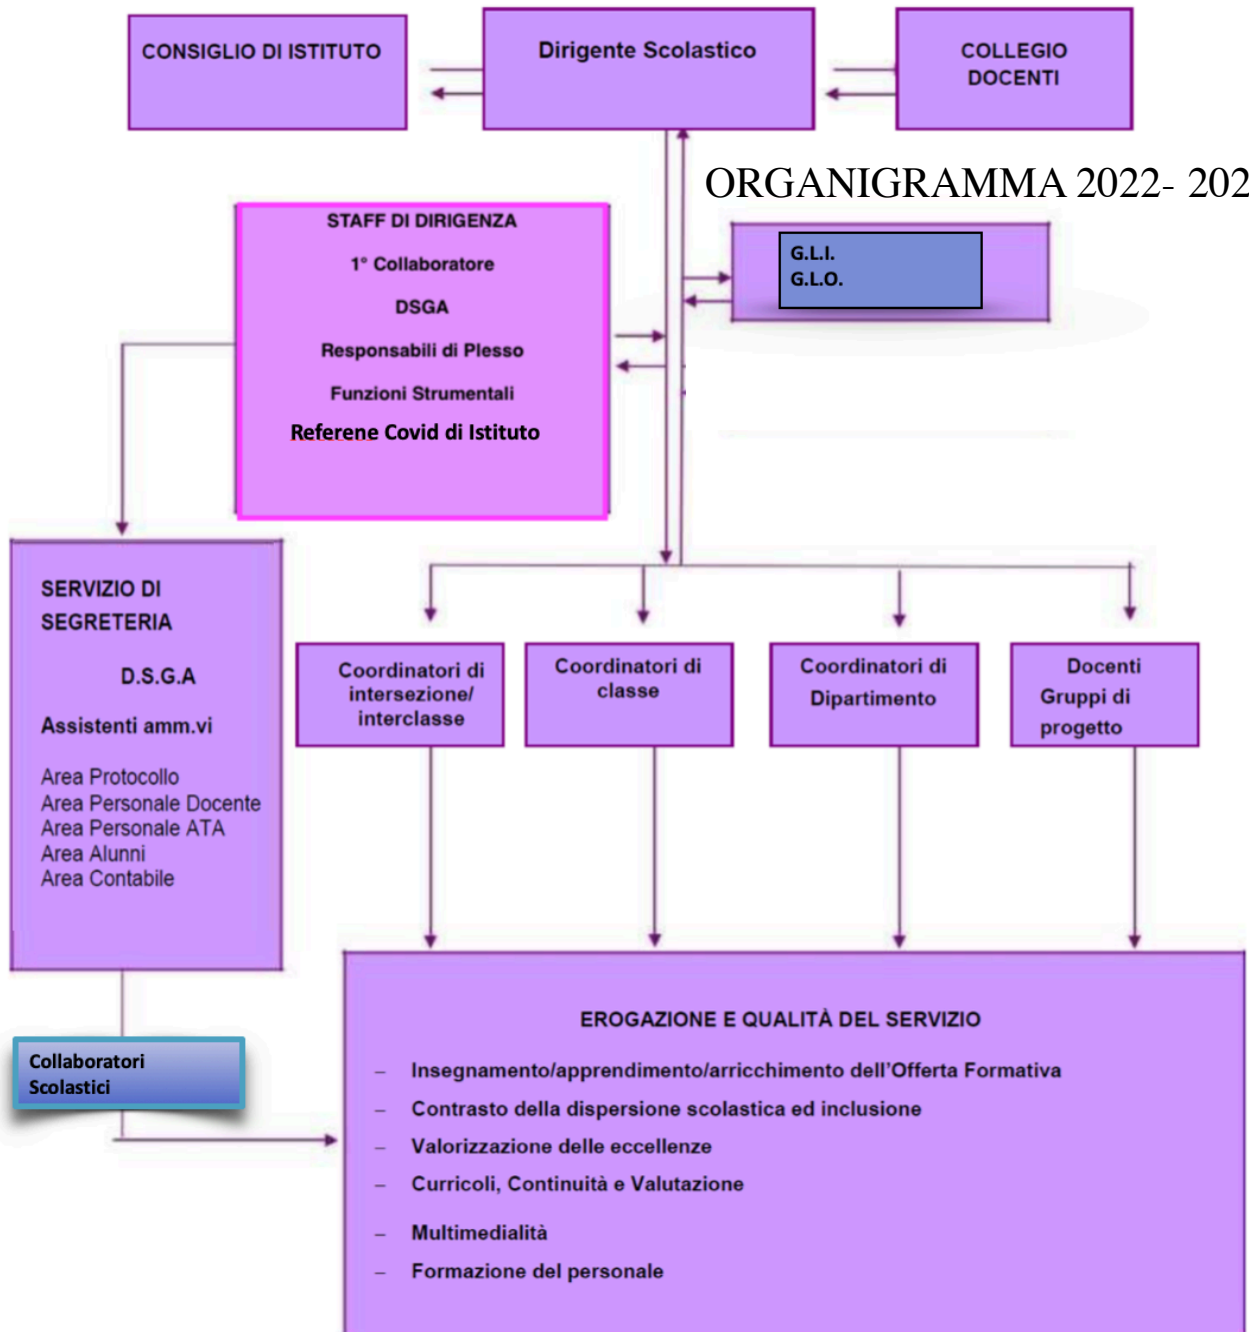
CONSIGLIO DI ISTITUTO

Dirigente Scolastico

COLLEGIO DOCENTI

ORGANIGRAMMA 2022- 202

STAFF DI DIRIGENZA

1° Collaboratore

DSGA

Responsabili di Plesso

Funzioni Strumentali

Referene Covid di Istituto

G.L.I.
G.L.O.

SERVIZIO DI SEGRETERIA

D.S.G.A

Assistenti amm.vi

Area Protocollo
Area Personale Docente
Area Personale ATA
Area Alunni
Area Contabile

Coordinatori di intersezione/ interclasse

Coordinatori di classe

Coordinatori di Dipartimento

Docenti Gruppi di progetto

Collaboratori Scolastici

EROGAZIONE E QUALITÀ DEL SERVIZIO

– Insegnamento/apprendimento/arricchimento dell'Offerta Formativa
– Contrasto della dispersione scolastica ed inclusione
– Valorizzazione delle eccellenze
– Curricoli, Continuità e Valutazione
– Multimedialità
– Formazione del personale